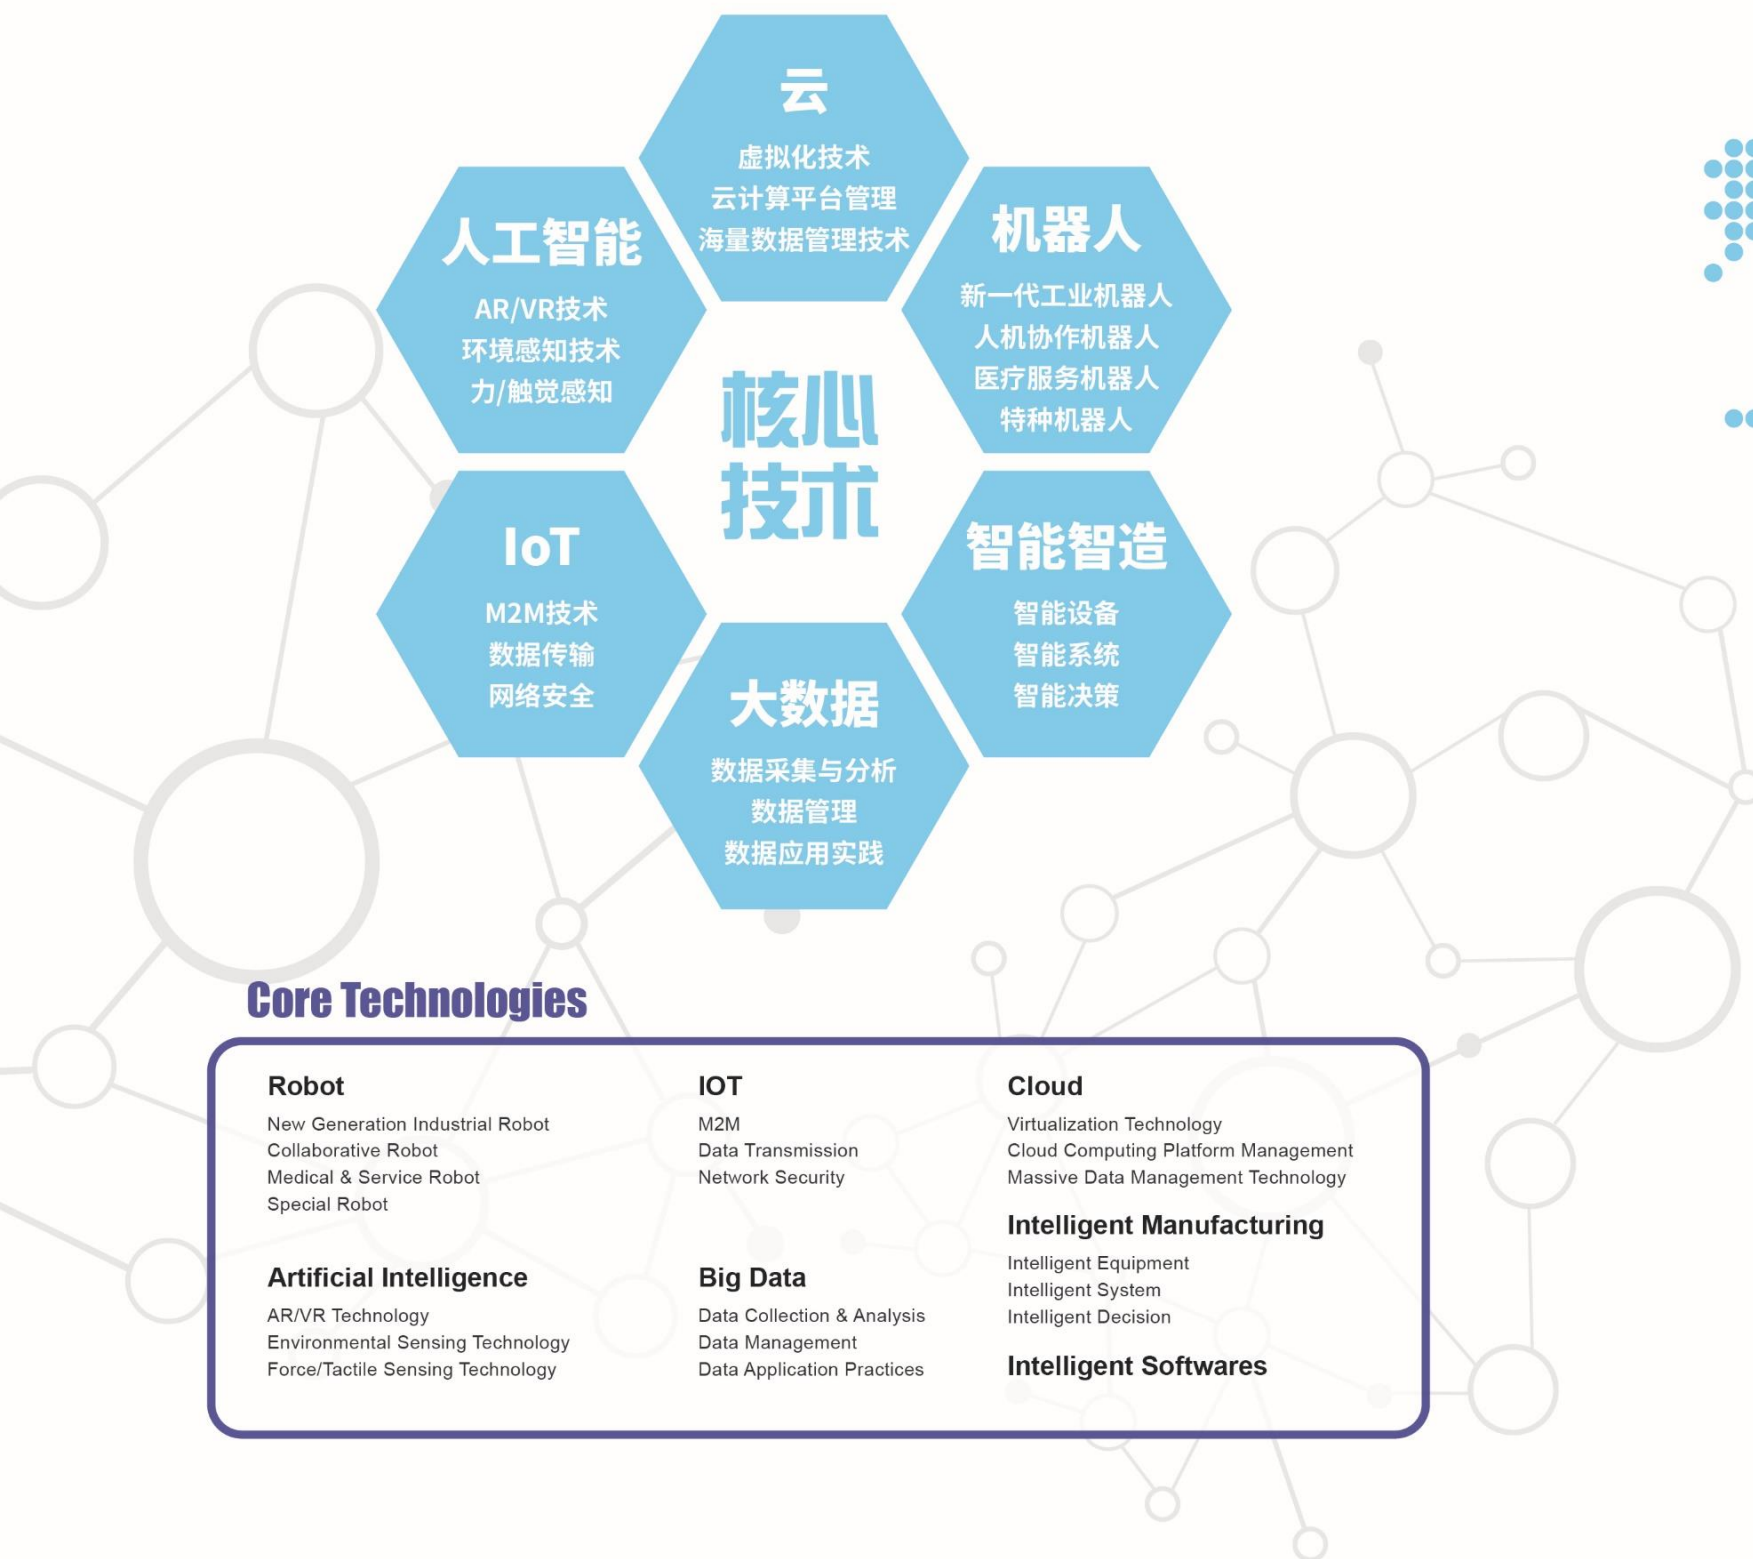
云
虚拟化技术
云计算平台管理
海量数据管理技术

人工智能
AR/VR技术
环境感知技术
力/触觉感知

机器人
新一代工业机器人
人机协作机器人
医疗服务机器人
特种机器人

核心技术

IoT
M2M技术
数据传输
网络安全

智能智造
智能设备
智能系统
智能决策

大数据
数据采集与分析
数据管理
数据应用实践

Core Technologies

Robot
New Generation Industrial Robot
Collaborative Robot
Medical & Service Robot
Special Robot

IOT
M2M
Data Transmission
Network Security

Cloud
Virtualization Technology
Cloud Computing Platform Management
Massive Data Management Technology

Intelligent Manufacturing
Intelligent Equipment
Intelligent System
Intelligent Decision

Artificial Intelligence
AR/VR Technology
Environmental Sensing Technology
Force/Tactile Sensing Technology

Big Data
Data Collection & Analysis
Data Management
Data Application Practices

Intelligent Softwares